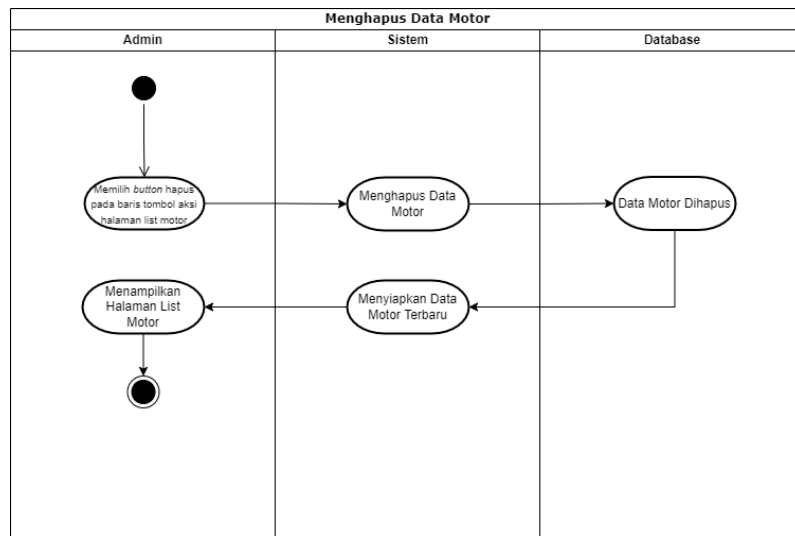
Menghapus Data Motor

Admin

Sistem

Database

Memilih button hapus pada baris tombol aksi halaman list motor

Menghapus Data Motor

Data Motor Dihapus

Menyiapkan Data Motor Terbaru

Menampilkan Halaman List Motor